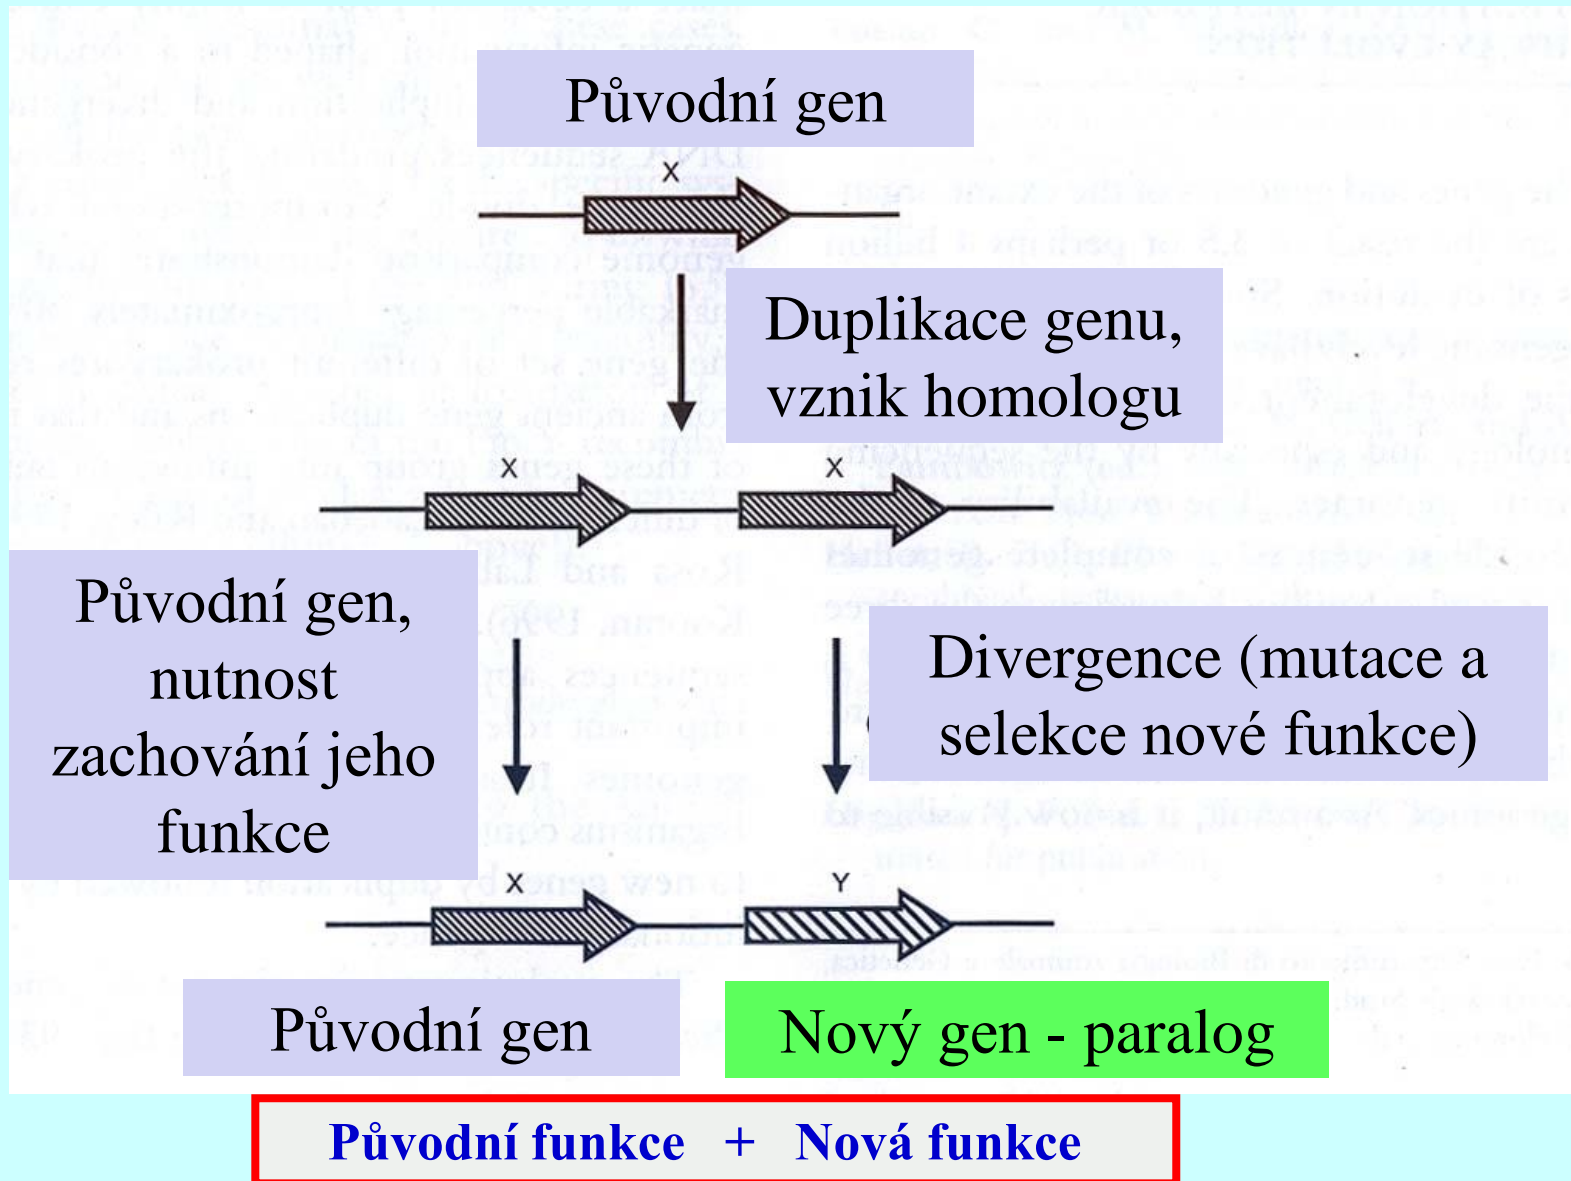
Původní gen

X

Duplikace genu, vznik homologu

X

X

Původní gen, nutnost zachování jeho funkce

Divergence (mutace a selekce nové funkce)

X

Y

Původní gen

Nový gen - paralog

Původní funkce + Nová funkce